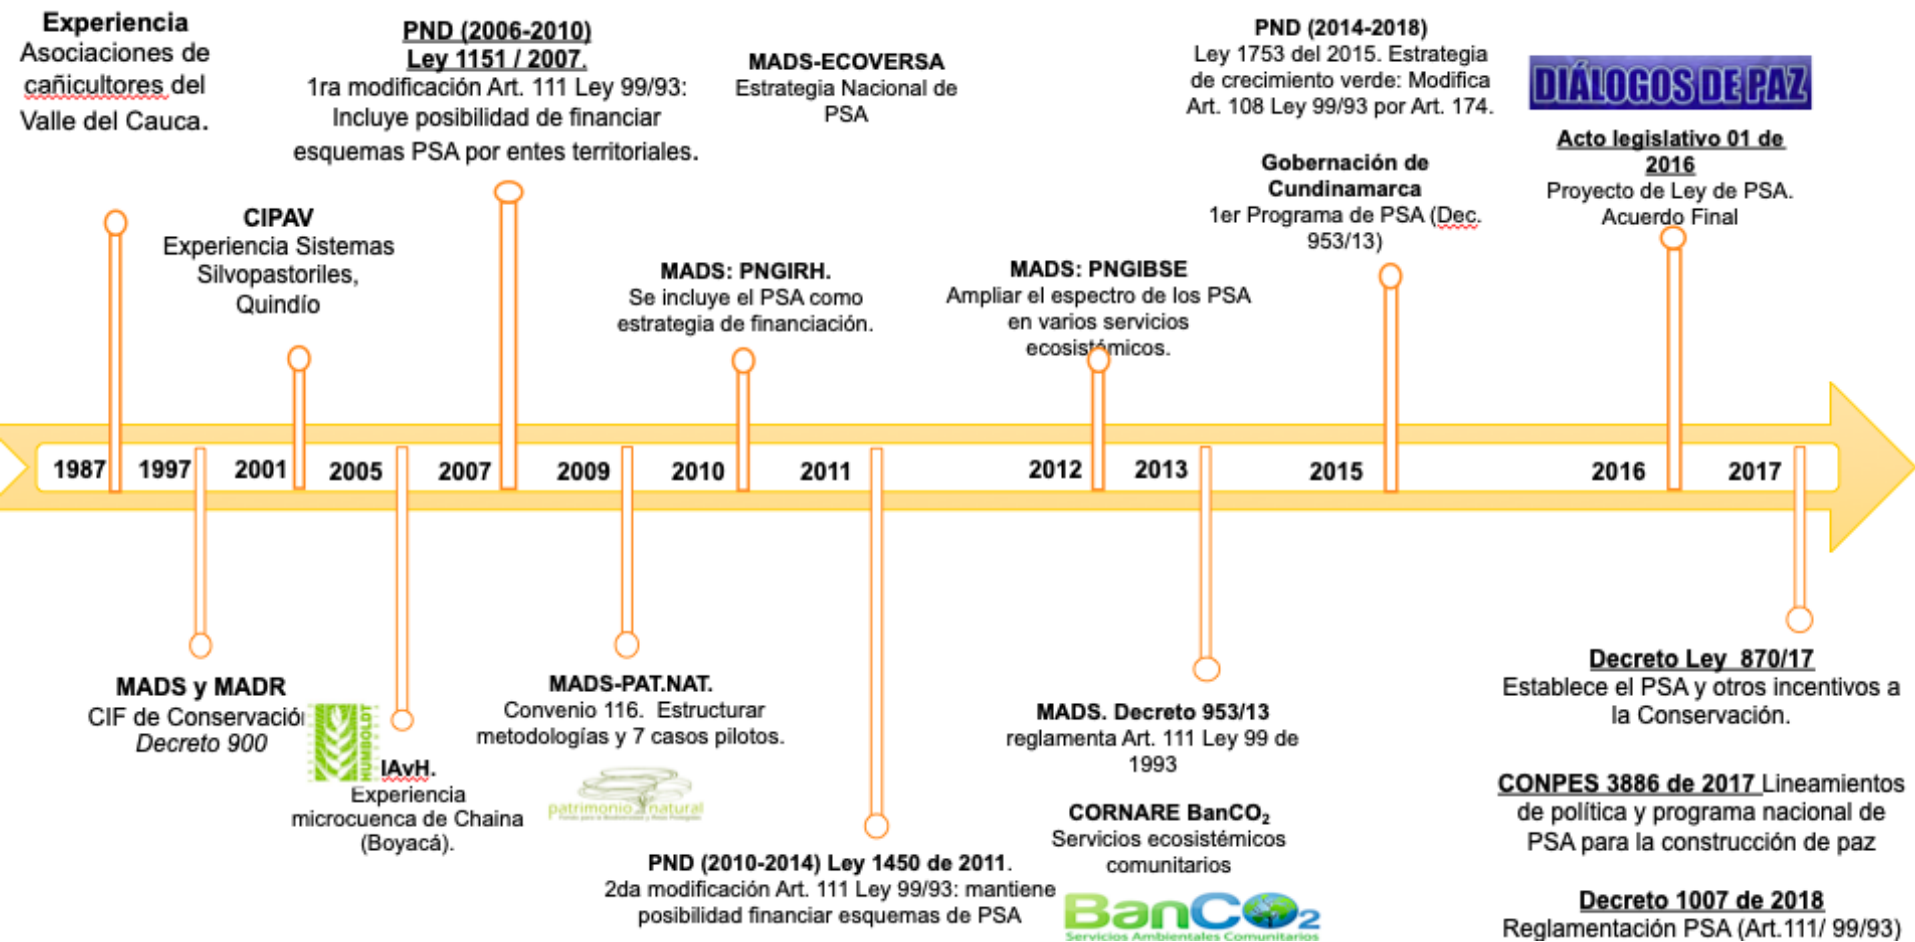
Experiencia
Asociaciones de cañicultores del Valle del Cauca.

PND (2006-2010)
Ley 1151 / 2007.
1ra modificación Art. 111 Ley 99/93: Incluye posibilidad de financiar esquemas PSA por entes territoriales.

MADS-ECOVERSA
Estrategia Nacional de PSA

PND (2014-2018)
Ley 1753 del 2015. Estrategia de crecimiento verde: Modifica Art. 108 Ley 99/93 por Art. 174.

DIÁLOGOS DE PAZ

Acto legislativo 01 de 2016
Proyecto de Ley de PSA. Acuerdo Final

CIPAV
Experiencia Sistemas Silvopastoriles, Quindío

Gobernación de Cundinamarca
1er Programa de PSA (Dec. 953/13)

MADS: PNGIRH.
Se incluye el PSA como estrategia de financiación.

MADS: PNGIBSE
Ampliar el espectro de los PSA en varios servicios ecosistémicos.

1987 1997 2001 2005 2007 2009 2010 2011 2012 2013 2015 2016 2017

MADS y MADR
CIF de Conservación
Decreto 900

HUMBOLDT

IAvH.
Experiencia microcuenca de Chaina (Boyacá).

MADS-PAT.NAT.
Convenio 116. Estructurar metodologías y 7 casos pilotos.

patrimonio natural

PND (2010-2014) Ley 1450 de 2011.
2da modificación Art. 111 Ley 99/93: mantiene posibilidad financiar esquemas de PSA

MADS. Decreto 953/13
reglamenta Art. 111 Ley 99 de 1993

CORNARE BanCO$_2$
Servicios ecosistémicos comunitarios

BanCO$_2$
Servicios Ambientales Comunitarios

Decreto Ley 870/17
Establece el PSA y otros incentivos a la Conservación.

CONPES 3886 de 2017 Lineamientos de política y programa nacional de PSA para la construcción de paz

Decreto 1007 de 2018
Reglamentación PSA (Art.111/ 99/93)